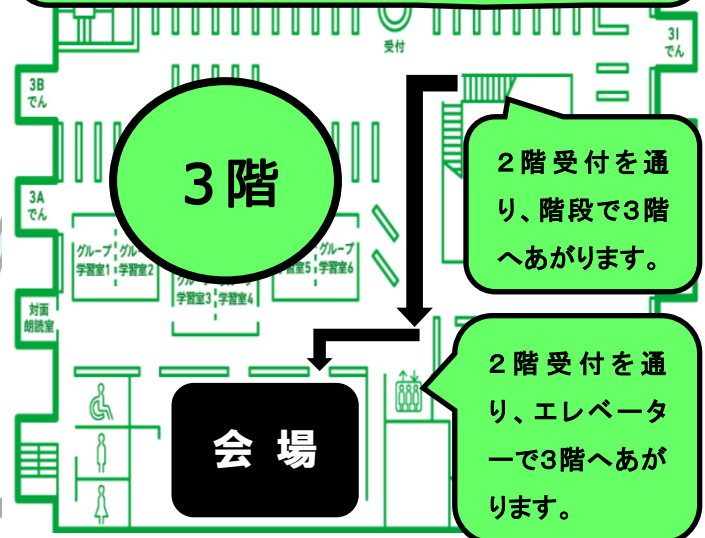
受付

3I
でん

3B
でん

3A
でん

対面
朗読室

3階

グループ
学習室1

グループ
学習室2

グループ
学習室3

グループ
学習室4

グループ
学習室5

グループ
学習室6

2階受付を通り、階段で3階へあがります。

2階受付を通り、エレベーターで3階へあがります。

会 場